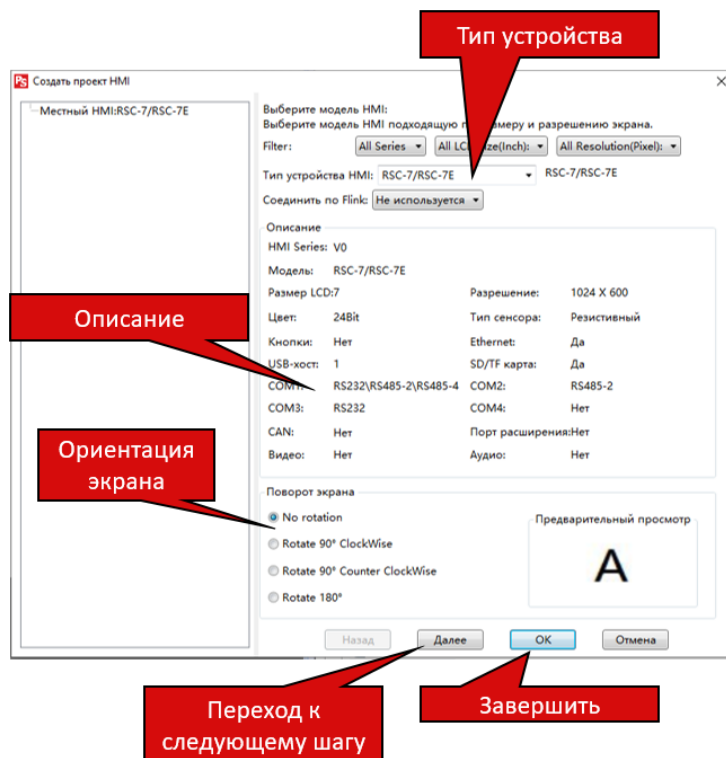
Тип устройства

Создать проект HMI

Местный HMI:RSC-7/RSC-7E

Выберите модель HMI:
Выберите модель HMI подходящую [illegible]меру и разрешению экрана.

Filter: All Series | All LC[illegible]ize(Inch): | All Resolution(Pixel):

Тип устройства HMI: RSC-7/RSC-7E RSC-7/RSC-7E

Соединить по Flink: Не используется

Описание

HMI Series: V0

Модель: RSC-7/RSC-7E

| | | | |
|---|---|---|---|
| Размер LCD:7 | | Разрешение: | 1024 X 600 |
| Цвет: | 24Bit | Тип сенсора: | Резистивный |
| Кнопки: | Нет | Ethernet: | Да |
| USB-хост: | 1 | SD/TF карта: | Да |
| COM1: | RS232\RS485-2\RS485-4 | COM2: | RS485-2 |
| COM3: | RS232 | COM4: | Нет |
| CAN: | Нет | Порт расширения:Нет | |
| Видео: | Нет | Аудио: | Нет |

Описание

Ориентация экрана

Поворот экрана

No rotation

Rotate 90° ClockWise

Rotate 90° Counter ClockWise

Rotate 180°

Предварительный просмотр

A

Назад Далее OK Отмена

Переход к следующему шагу

Завершить